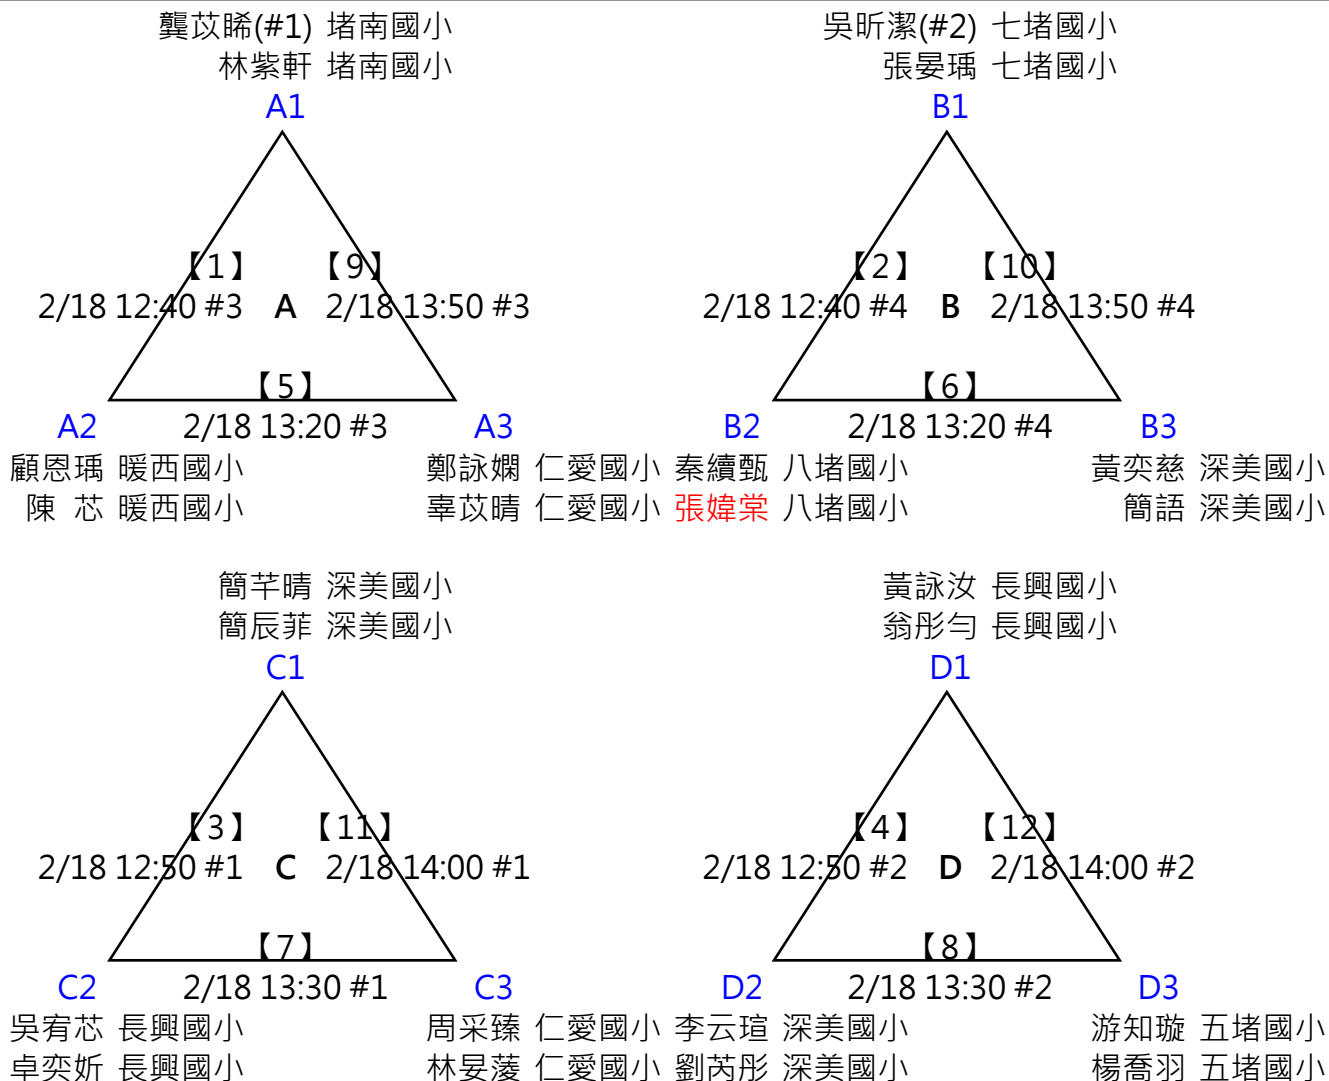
龔苡晞(#1) 堵南國小
林紫軒 堵南國小
A1

【1】
2/18 12:40 #3 A 【9】
2/18 13:50 #3

【5】
2/18 13:20 #3
A2
顧恩瑀 暖西國小
陳 芯 暖西國小
A3
鄭詠嫻 仁愛國小
韋苡晴 仁愛國小

吳昕潔(#2) 七堵國小
張晏瑀 七堵國小
B1

【2】
2/18 12:40 #4 B 【10】
2/18 13:50 #4

【6】
2/18 13:20 #4
B2
秦績甄 八堵國小
張幃棠 八堵國小
B3
黃奕慈 深美國小
簡語 深美國小

簡芊晴 深美國小
簡辰菲 深美國小
C1

【3】
2/18 12:50 #1 C 【11】
2/18 14:00 #1

【7】
2/18 13:30 #1
C2
吳宥芯 長興國小
卓奕妡 長興國小
C3
周采臻 仁愛國小
林妟蓤 仁愛國小

黃詠汝 長興國小
翁彤匀 長興國小
D1

【4】
2/18 12:50 #2 D 【12】
2/18 14:00 #2

【8】
2/18 13:30 #2
D2
李云瑄 深美國小
劉芮彤 深美國小
D3
游知璇 五堵國小
楊喬羽 五堵國小